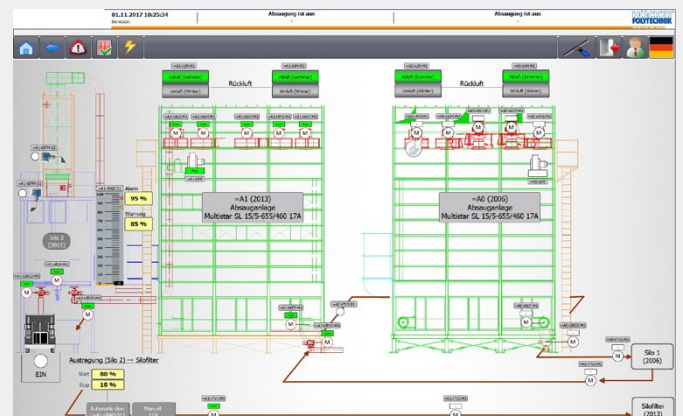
01.11.2017 10:25:34
Benutzer

Absaugung ist aus

Absaugung ist aus

HÖCKER POLYTECHNIK

Rückluft

Rückluft

Alarm
95 %
Warnung
85 %

Silo 2
(2013)

=A1 (2013)
Absauganlage
Multistar SL 15/5-655/460 17A

=A0 (2006)
Absauganlage
Multistar SL 15/5-655/460 17A

M

EIN

Austragung (Silo 2) → Silofilter
Start 80 %
Stop 10 %

Silo 1
(2006)

Silofilter
(2013)